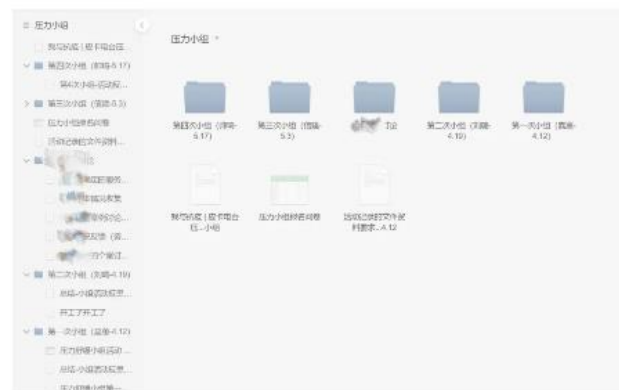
压力小组

我们的案 | 提卡组合汪...

第四次小组（师路-5.17）

第4次小组-活动配...

第三次小组（蛋路-5.3）

压力小组报名问卷

活动记录的文件资料...

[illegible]

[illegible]

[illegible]

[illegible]

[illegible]

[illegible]

第二次小组（关路-4.19）

总结-小组活动反思...

开工了开工了

第一次小组（温馨-4.12）

压力的循环你活动...

总结-小组活动反思...

压力小组 ˅

第四次小组（师路-5.17）

第三次小组（蛋路-5.3）

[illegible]

第二次小组（关路-4.19）

第一次小组（温馨-4.12）

我们的案 | 提卡组合汪...小组

压力小组报名问卷

活动记录的文件资料要求...4.12